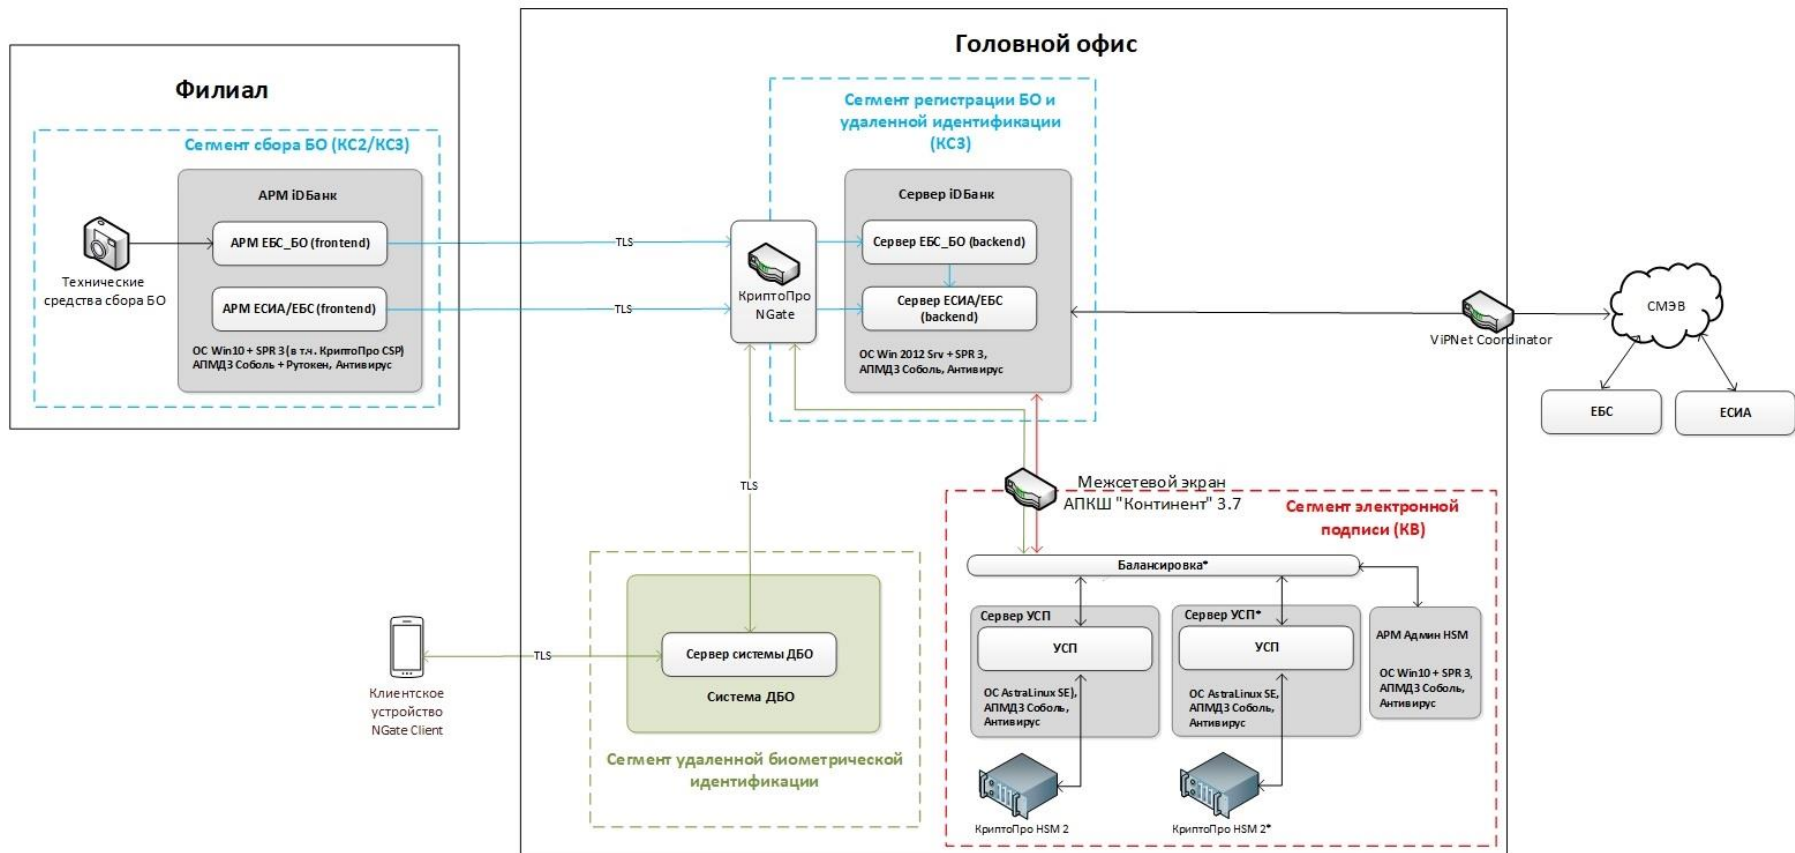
Филиал

Сегмент сбора БО (КС2/КС3)

АРМ iDБанк

АРМ ЕБС_БО (frontend)

АРМ ЕСИА/ЕБС (frontend)

Технические средства сбора БО

ОС Win10 + SPR 3 (в т.ч. КриптоПро CSP) АПМДЗ Соболь + Рутокен, Антивирус

TLS

TLS

Головной офис

Сегмент регистрации БО и удаленной идентификации (КС3)

КриптоПро NGate

Сервер iDБанк

Сервер ЕБС_БО (backend)

Сервер ЕСИА/ЕБС (backend)

ОС Win 2012 Srv + SPR 3, АПМДЗ Соболь, Антивирус

ViPNet Coordinator

СМЭВ

ЕБС

ЕСИА

TLS

Межсетевой экран АПКШ "Континент" 3.7

Сегмент электронной подписи (КВ)

Балансировка*

Сервер УСП

УСП

ОС AstraLinux SE), АПМДЗ Соболь, Антивирус

Сервер УСП*

УСП

ОС AstraLinux SE, АПМДЗ Соболь, Антивирус

АРМ Админ HSM

ОС Win10 + SPR 3, АПМДЗ Соболь, Антивирус

КриптоПро HSM 2

КриптоПро HSM 2*

Клиентское устройство NGate Client

TLS

Сервер системы ДБО

Система ДБО

Сегмент удаленной биометрической идентификации